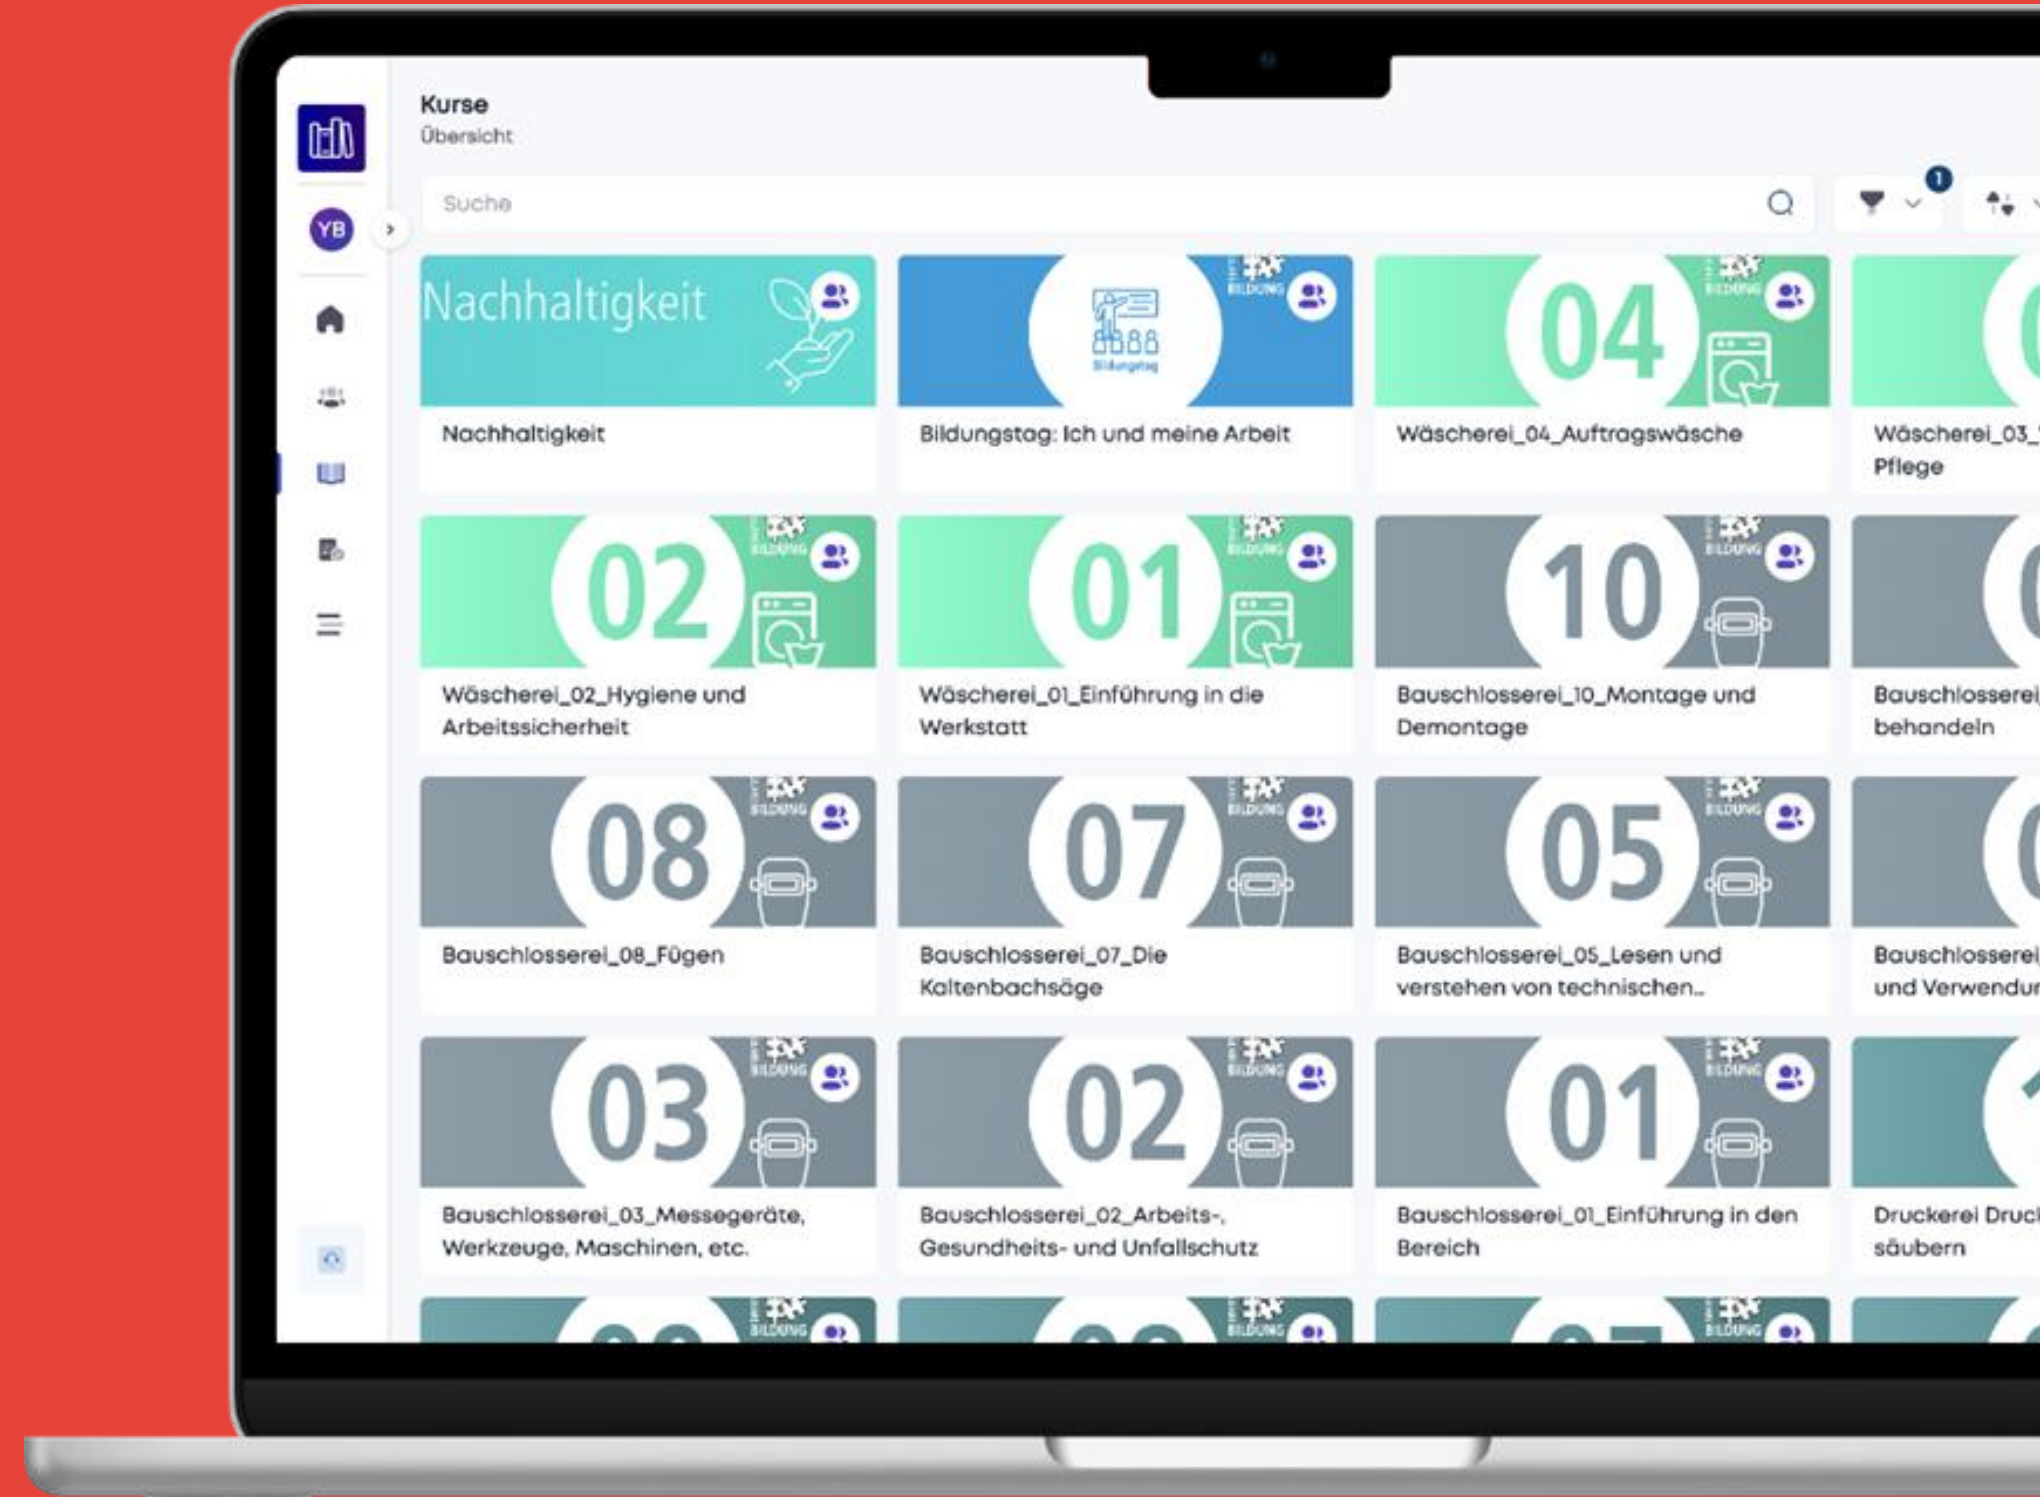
Kurse
Übersicht

YB

Suche

1

Nachhaltigkeit

Nachhaltigkeit

Bildungstag

Bildungstag: Ich und meine Arbeit

04

BILDUNG

Wäscherei_04_Auftragswäsche

Wäscherei_03_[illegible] Pflege

02

BILDUNG

Wäscherei_02_Hygiene und Arbeitssicherheit

01

BILDUNG

Wäscherei_01_Einführung in die Werkstatt

10

BILDUNG

Bauschlosserei_10_Montage und Demontage

Bauschlosserei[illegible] behandeln

08

BILDUNG

Bauschlosserei_08_Fügen

07

BILDUNG

Bauschlosserei_07_Die Kaltenbachsäge

05

BILDUNG

Bauschlosserei_05_Lesen und verstehen von technischen...

Bauschlosserei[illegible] und Verwendun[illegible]

03

BILDUNG

Bauschlosserei_03_Messegeräte, Werkzeuge, Maschinen, etc.

02

BILDUNG

Bauschlosserei_02_Arbeits-, Gesundheits- und Unfallschutz

01

BILDUNG

Bauschlosserei_01_Einführung in den Bereich

Druckerei Druc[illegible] säubern

BILDUNG

BILDUNG

BILDUNG